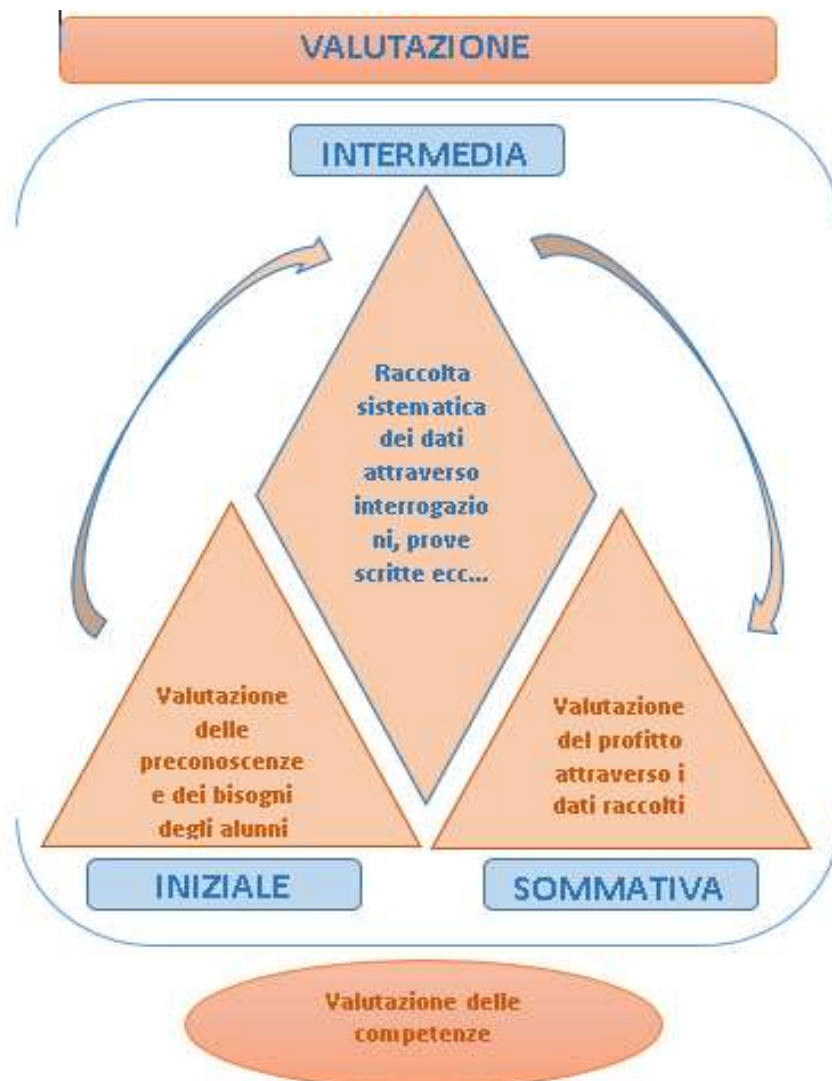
VALUTAZIONE

INTERMEDIA

Raccolta sistematica dei dati attraverso interrogazio ni, prove scritte ecc...

Valutazione delle preconoscenze e dei bisogni degli alunni

Valutazione del profitto attraverso i dati raccolti

INIZIALE

SOMMATIVA

Valutazione delle competenze